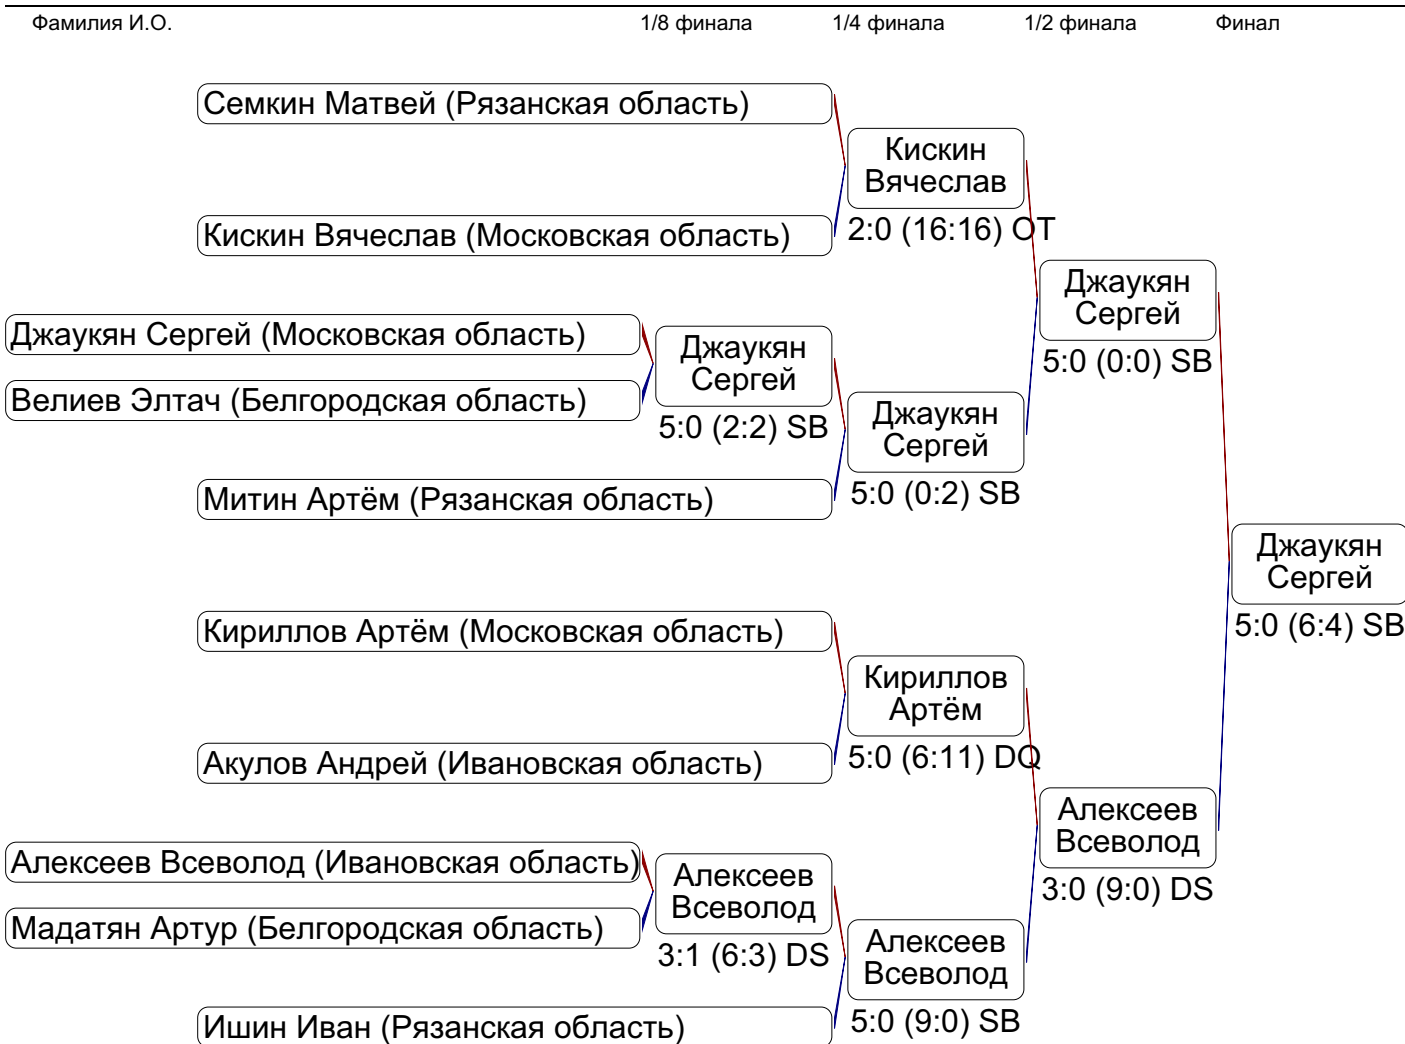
Фамилия И.О. 1/8 финала 1/4 финала 1/2 финала Финал

Семкин Матвей (Рязанская область)

Кискин Вячеслав

Кискин Вячеслав (Московская область)

2:0 (16:16) OT

Джаукян Сергей

Джаукян Сергей (Московская область)

Джаукян Сергей

Велиев Элтач (Белгородская область)

5:0 (0:0) SB

5:0 (2:2) SB

Джаукян Сергей

Митин Артём (Рязанская область)

5:0 (0:2) SB

Джаукян Сергей

5:0 (6:4) SB

Кириллов Артём (Московская область)

Кириллов Артём

Акулов Андрей (Ивановская область)

5:0 (6:11) DQ

Алексеев Всеволод

Алексеев Всеволод (Ивановская область)

Алексеев Всеволод

3:0 (9:0) DS

Мадатян Артур (Белгородская область)

3:1 (6:3) DS

Алексеев Всеволод

Ишин Иван (Рязанская область)

5:0 (9:0) SB